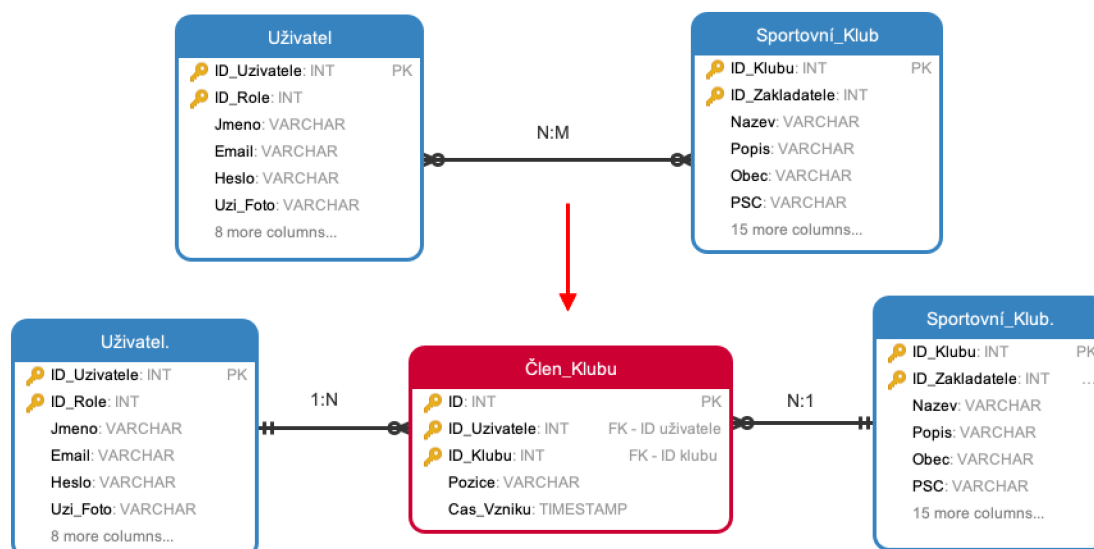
Uživatel

ID_Uzivatele: INT PK
ID_Role: INT
Jmeno: VARCHAR
Email: VARCHAR
Heslo: VARCHAR
Uzi_Foto: VARCHAR
8 more columns...

N:M

Sportovní_Klub

ID_Klubu: INT PK
ID_Zakladatele: INT
Nazev: VARCHAR
Popis: VARCHAR
Obec: VARCHAR
PSC: VARCHAR
15 more columns...

Uživatel.

ID_Uzivatele: INT PK
ID_Role: INT
Jmeno: VARCHAR
Email: VARCHAR
Heslo: VARCHAR
Uzi_Foto: VARCHAR
8 more columns...

1:N

Člen_Klubu

ID: INT PK
ID_Uzivatele: INT FK - ID uživatele
ID_Klubu: INT FK - ID klubu
Pozice: VARCHAR
Cas_Vzniku: TIMESTAMP

N:1

Sportovní_Klub.

ID_Klubu: INT PK
ID_Zakladatele: INT ...
Nazev: VARCHAR
Popis: VARCHAR
Obec: VARCHAR
PSC: VARCHAR
15 more columns...